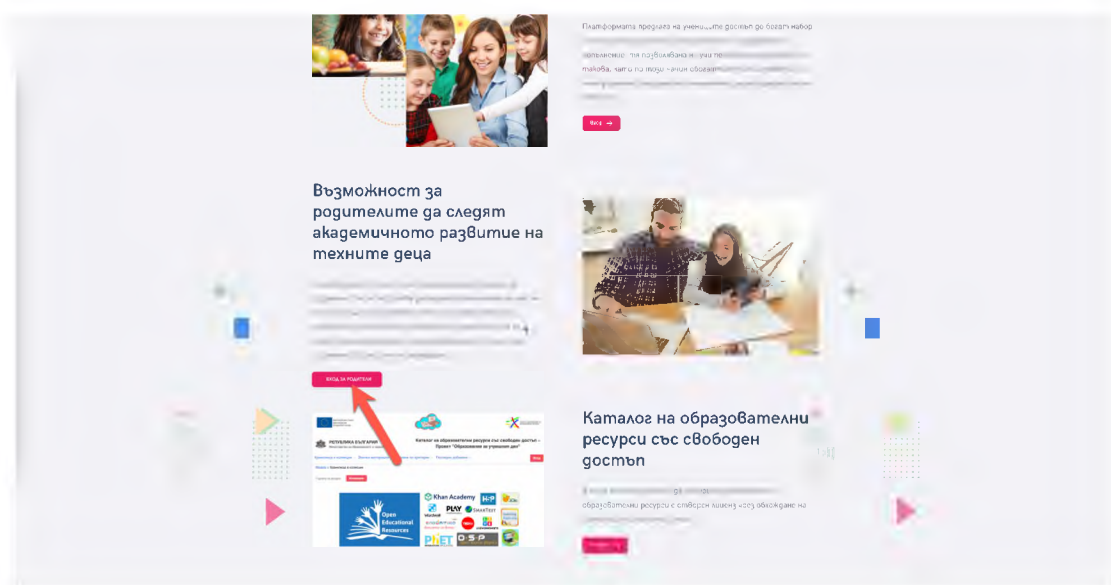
Платформата предлага на учениците достъп до богат набор

Възможност за родителите да следят академичното развитие на техните деца

ВХОД ЗА РОДИТЕЛИ

Каталог на образователни ресурси със свободен достъп

образователни ресурси с отворен лиценз чрез обхождане на

Khan Academy

Open Educational Resources

PhET